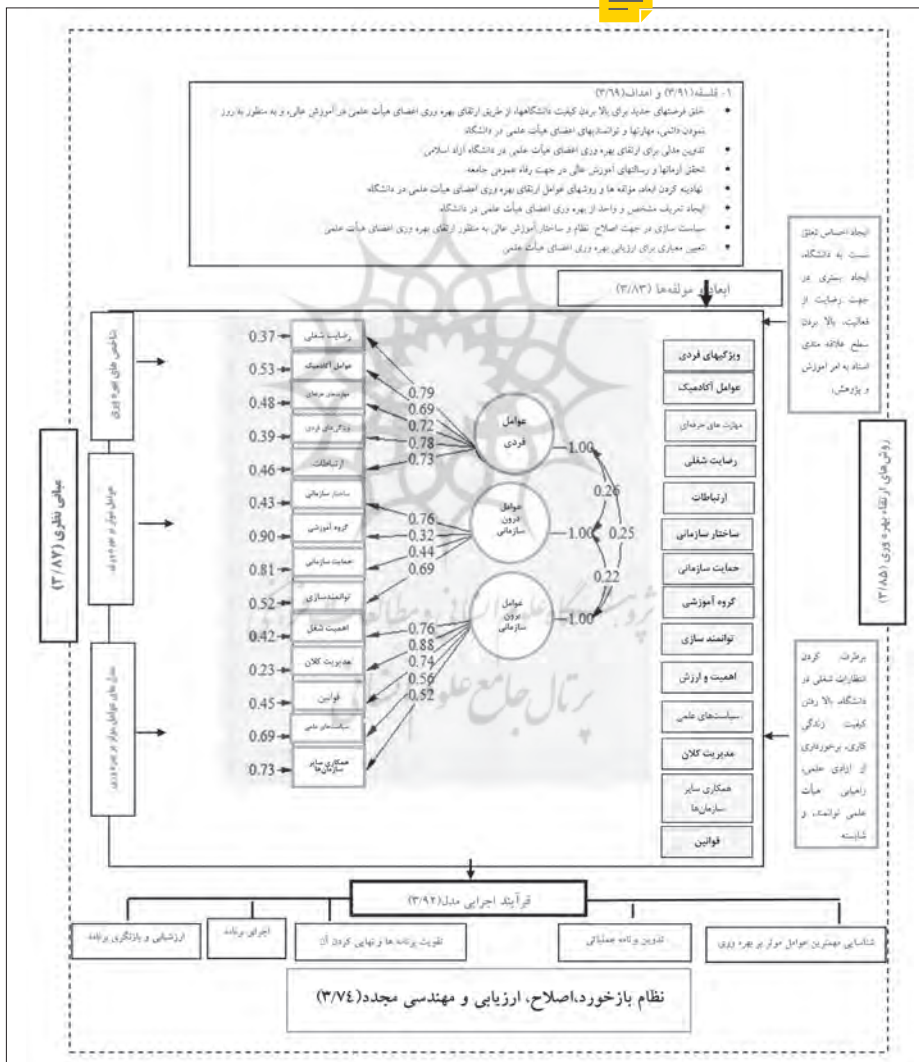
۱- فلسفه(۳/۹۱) و اهداف(۳/۶۹)

• خلق فرصتهای جدید برای بالا بردن کیفیت دانشگاهها، از طریق ارتقای بهره وری اعضای هیأت علمی در آموزش عالی، و به منظور به روز نمودن دانش، مهارتها و توانمندیهای اعضای هیأت علمی در دانشگاه
• تدوین مدلی برای ارتقای بهره وری اعضای هیأت علمی در دانشگاه آزاد اسلامی
• تحقق آرمانها و رسالتهای آموزش عالی در جهت رفاه عمومی جامعه.
• نهادینه کردن ایجاد مؤلفه ها و روشهای عوامل ارتقای بهره وری اعضای هیأت علمی در دانشگاه
• ایجاد تعریف مشخص و واحد از بهره وری اعضای هیأت علمی در دانشگاه
• سیاست سازی در جهت اصلاح نظام و ساختار آموزش عالی به منظور ارتقای بهره وری اعضای هیأت علمی
• تعیین معیاری برای ارزیابی بهره وری اعضای هیأت علمی

ایجاد احساس تعلق نسبت به دانشگاه، ایجاد بستری در جهت رضایت از فعالیت، بالا بردن سطح علاقه مندی اساتید به امر آموزش و پژوهش،

ابعاد و مؤلفه‌ها (۳/۸۳)

مبانی نظری (۳/۸۷)

شاخص های بهره وری

عوامل موثر بر بهره وری

مدل های عوامل موثر بر بهره وری

0.37 رضایت شغلی
0.53 عوامل آکادمیک
0.48 مهارتهای حرفه‌ای
0.39 ویژگی‌های فردی
0.46 ارتباطات
0.43 ساختار سازمانی
0.90 گروه آموزشی
0.81 حمایت سازمانی
0.52 توانمندسازی
0.42 اهمیت شغل
0.23 مدیریت کلان
0.45 قوانین
0.69 سیاستهای علمی
0.73 همکاری سایر سازمانها

0.79
0.69
0.72
0.78
0.73
0.76
0.32
0.44
0.69
0.76
0.88
0.74
0.56
0.52

عوامل فردی 1.00
عوامل درون سازمانی 1.00
عوامل برون سازمانی 1.00
0.26
0.25
0.22

ویژگیهای فردی
عوامل آکادمیک
مهارت های حرفه‌ای
رضایت شغلی
ارتباطات
ساختار سازمانی
حمایت سازمانی
گروه آموزشی
توانمند سازی
اهمیت و ارزش
سیاستهای علمی
مدیریت کلان
همکاری سایر سازمانها
قوانین

روش های ارتقاء بهره وری (۳/۸۵)

برطرف کردن انتظارات شغلی در دانشگاه، بالا بردن کیفیت زندگی کاری، برخورداری از آزادی علمی، راهیابی هیأت علمی توانمند و شایسته

فرآیند اجرایی مدل(۳/۹۲)

ارزشیابی و بازنگری برنامه
اجرای برنامه
تقویت برنامه ها و نهایی کردن آن
تدوین برنامه عملیاتی
شناسایی مهمترین عوامل موثر بر بهره وری

نظام بازخورد،اصلاح، ارزیابی و مهندسی مجدد(۳/۷۴)